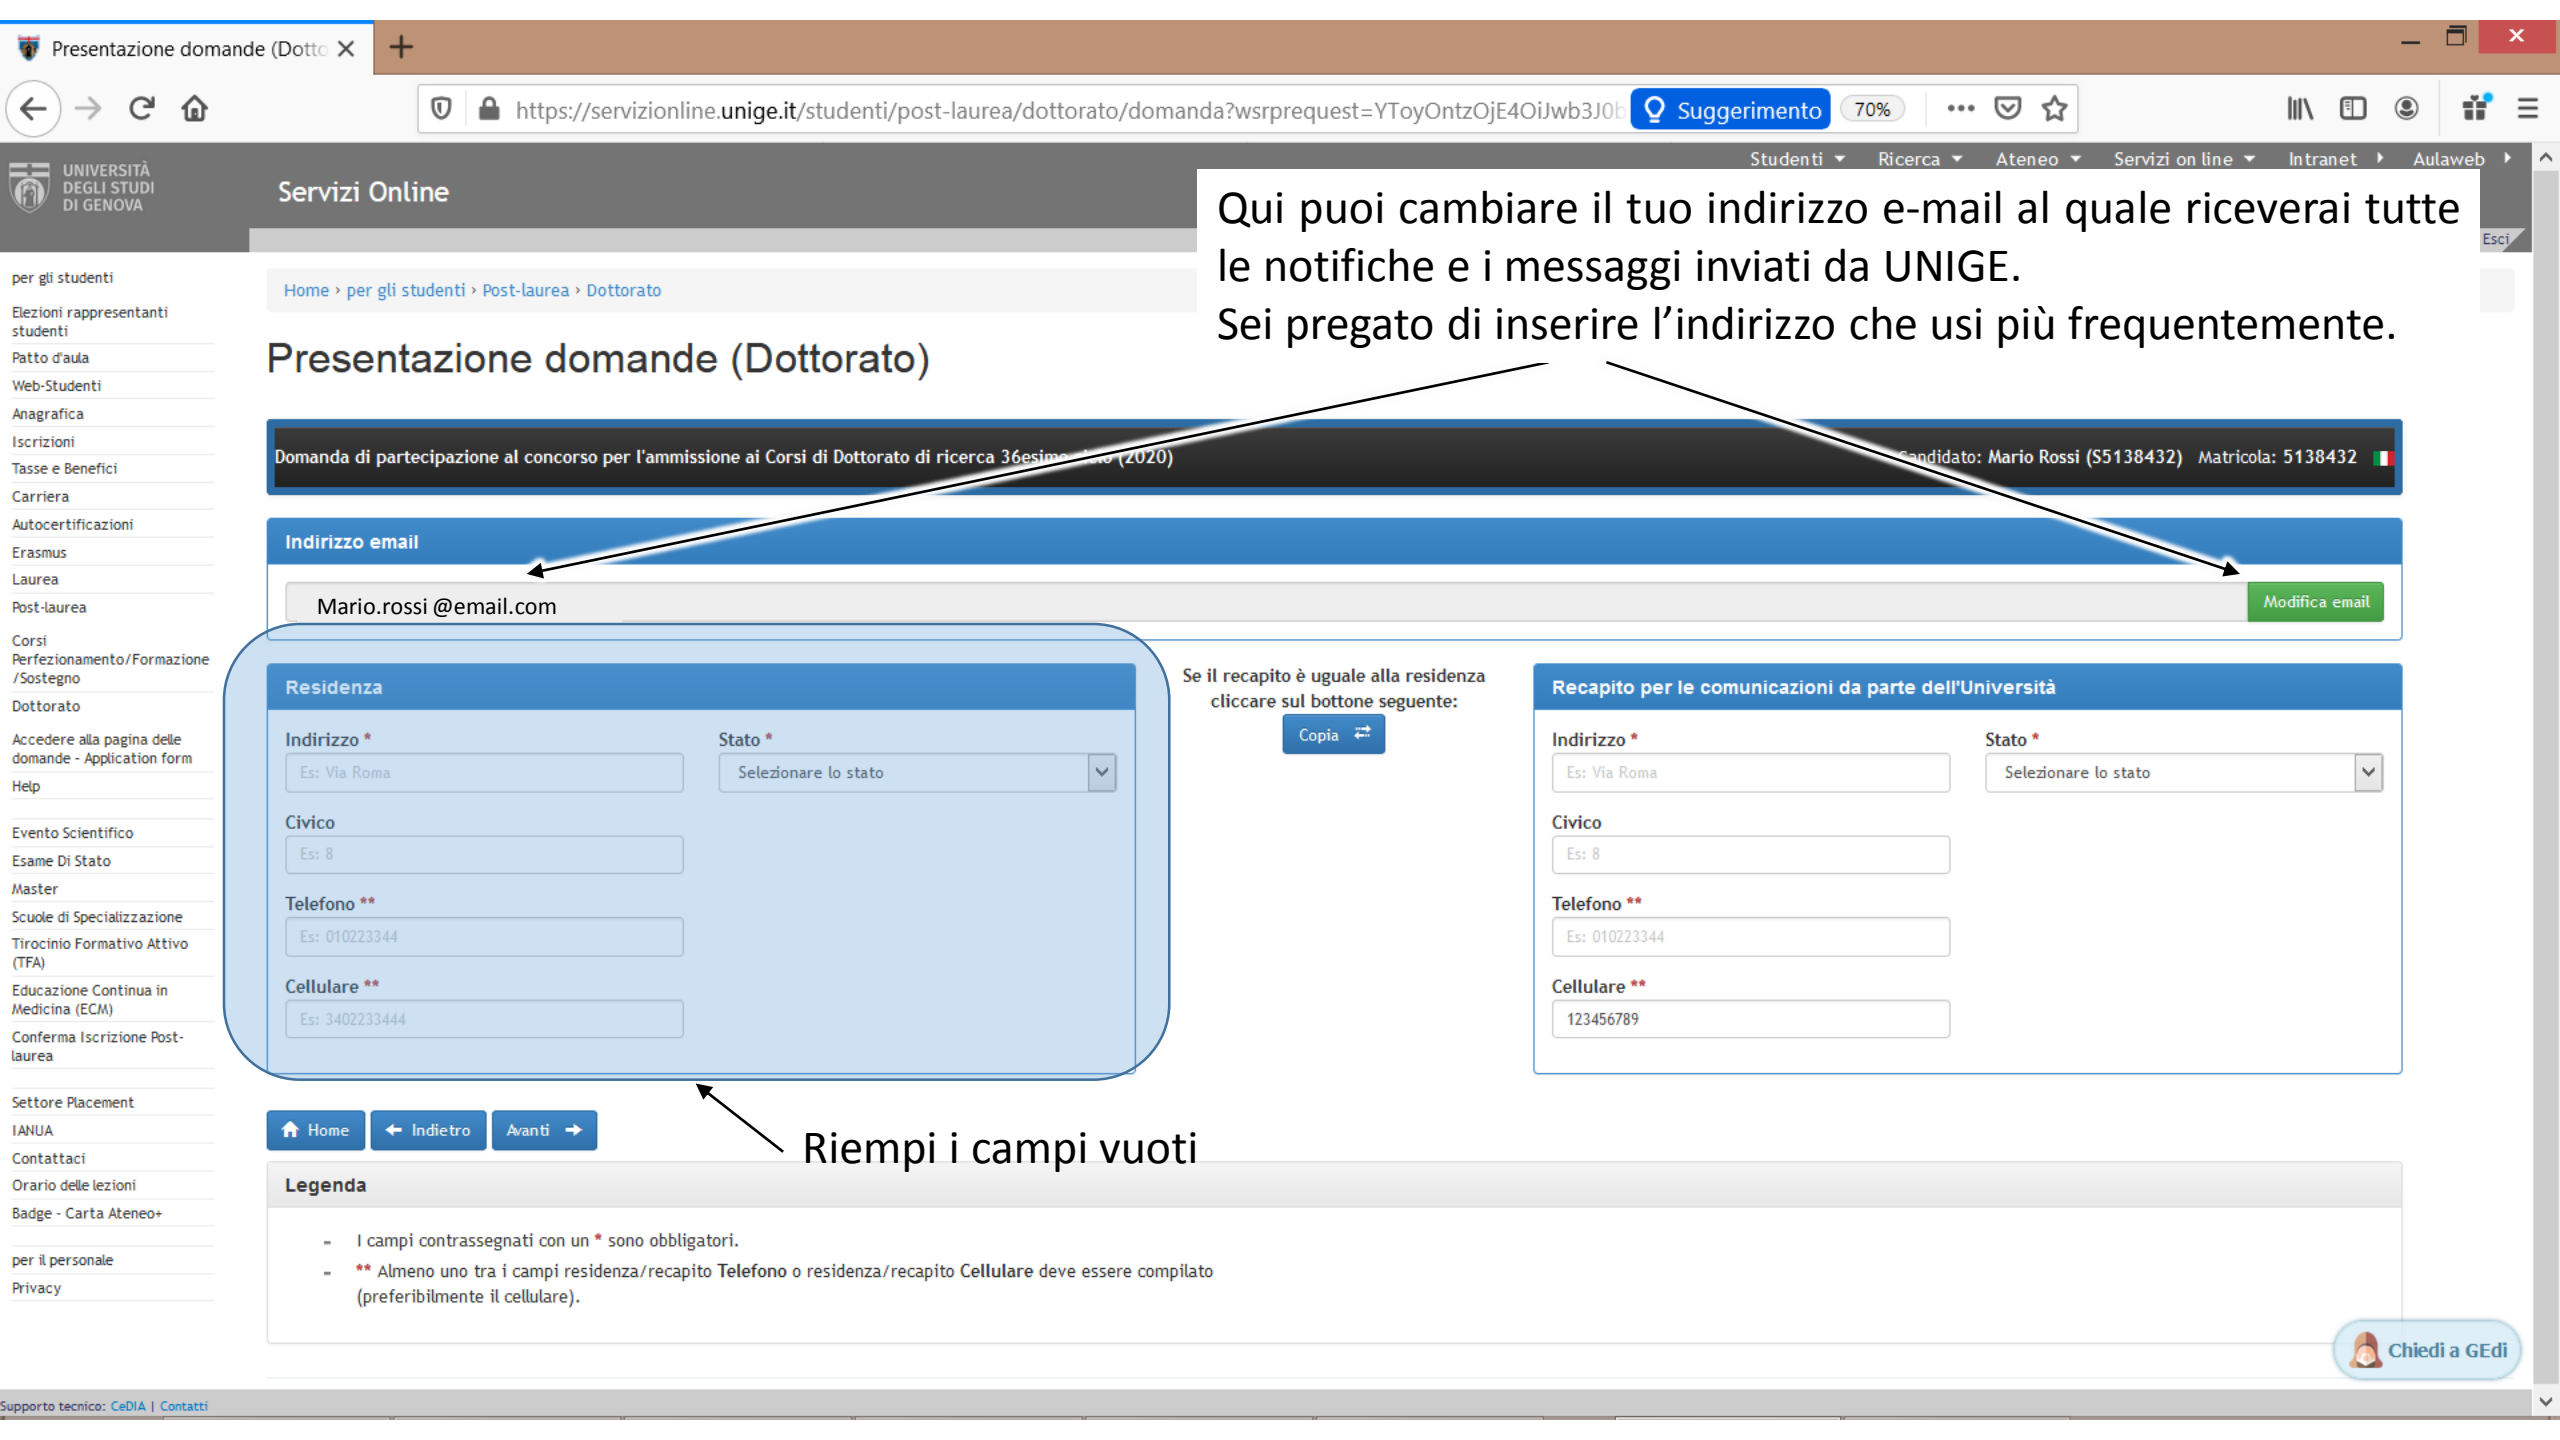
Presentazione domande (Dotto ×

https://servizionline.unige.it/studenti/post-laurea/dottorato/domanda?wsrpequest=YToyOntzOjE4OiJwb3J0
Suggerimento 70%

UNIVERSITÀ DEGLI STUDI DI GENOVA
Servizi Online
Studenti Ricerca Ateneo Servizi on line Intranet Aulaweb
Esci

Qui puoi cambiare il tuo indirizzo e-mail al quale riceverai tutte le notifiche e i messaggi inviati da UNIGE.
Sei pregato di inserire l'indirizzo che usi più frequentemente.

per gli studenti
Elezioni rappresentanti studenti
Patto d'aula
Web-Studenti
Anagrafica
Iscrizioni
Tasse e Benefici
Carriera
Autocertificazioni
Erasmus
Laurea
Post-laurea
Corsi Perfezionamento/Formazione /Sostegno
Dottorato
Accedere alla pagina delle domande - Application form
Help
Evento Scientifico
Esame Di Stato
Master
Scuole di Specializzazione
Tirocinio Formativo Attivo (TFA)
Educazione Continua in Medicina (ECM)
Conferma Iscrizione Post-laurea
Settore Placement
IANUA
Contattaci
Orario delle lezioni
Badge - Carta Ateneo+
per il personale
Privacy

Home › per gli studenti › Post-laurea › Dottorato

Presentazione domande (Dottorato)

Domanda di partecipazione al concorso per l'ammissione ai Corsi di Dottorato di ricerca 36esim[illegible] (2020) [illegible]ndidato: Mario Rossi (S5138432) Matricola: 5138432

Indirizzo email
Mario.rossi @email.com
Modifica email

Residenza
Indirizzo *
Es: Via Roma
Stato *
Selezionare lo stato
Civico
Es: 8
Telefono **
Es: 010223344
Cellulare **
Es: 3402233444

Se il recapito è uguale alla residenza cliccare sul bottone seguente:
Copia

Recapito per le comunicazioni da parte dell'Università
Indirizzo *
Es: Via Roma
Stato *
Selezionare lo stato
Civico
Es: 8
Telefono **
Es: 010223344
Cellulare **
123456789

Home Indietro Avanti

Riempi i campi vuoti

Legenda
- I campi contrassegnati con un * sono obbligatori.
- ** Almeno uno tra i campi residenza/recapito Telefono o residenza/recapito Cellulare deve essere compilato (preferibilmente il cellulare).

Chiedi a GEdi

Supporto tecnico: CeDIA | Contatti